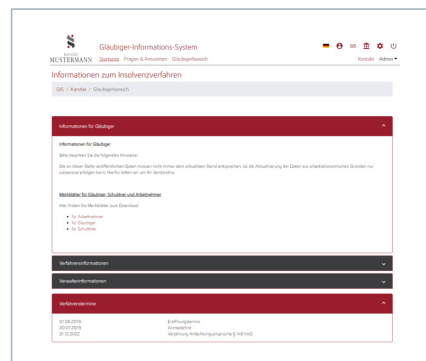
KANZLEI
MUSTERMANN

Gläubiger-Informations-System

Startseite Fragen & Antworten Gläubigerbereich

Kontakt Admin

Informationen zum Insolvenzverfahren

GIS / Kanzlei / Gläubigerbereich

Informationen für Gläubiger

Informationen für Gläubiger

Bitte beachten Sie die folgenden Hinweise:

Die an dieser Stelle veröffentlichten Daten müssen nicht immer dem aktuellen Stand entsprechen, da die Aktualisierung der Daten aus unterschiedlichen Gründen zur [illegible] erfolgen kann. Hierfür bitten wir um Ihr Verständnis.

Merkblätter für Gläubiger, Schuldner und Arbeitnehmer

Hier finden Sie Merkblätter zum Download:

für Arbeitnehmer
für Gläubiger
für Schuldner

Verfahrensinformationen

Verwalterinformationen

Verfahrenstermine

01.08.2019 Eröffnungstermin
20.07.2019 Anmeldefrist
31.12.2022 Verjährung Anfechtungsansprüche § 146 InsO